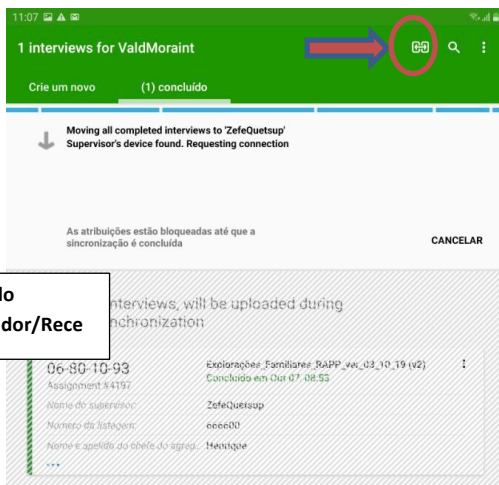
11:07

1 interviews for ValdMoraint

Crie um novo (1) concluído

Moving all completed interviews to 'ZefeQuetsup' Supervisor's device found. Requesting connection

As atribuições estão bloqueadas até que a sincronização é concluída

CANCELAR

lo
dor/Rece

interviews, will be uploaded during
nchronization

06-80-10-93
Assignment #4197

Explorações_Familiares_RAPP_ver_03_10_19 (v2)
Concluído em Out 07, 08:55

Nome do supervisor: ZefeQuetsup

Número da listagem: 666600

Nome e apelido do chefe do agreg.: Henrique

...